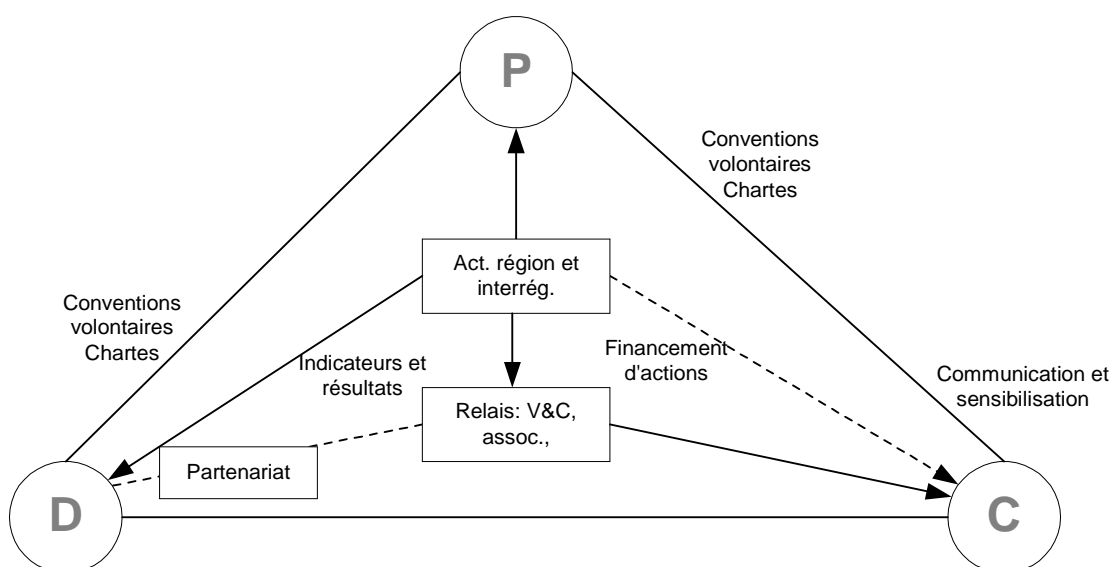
P

Conventions volontaires Chartes

Conventions volontaires Chartes

Act. région et interrég.

Indicateurs et résultats

Financement d'actions

Communication et sensibilisation

Relais: V&C, assoc.,

Partenariat

D

C